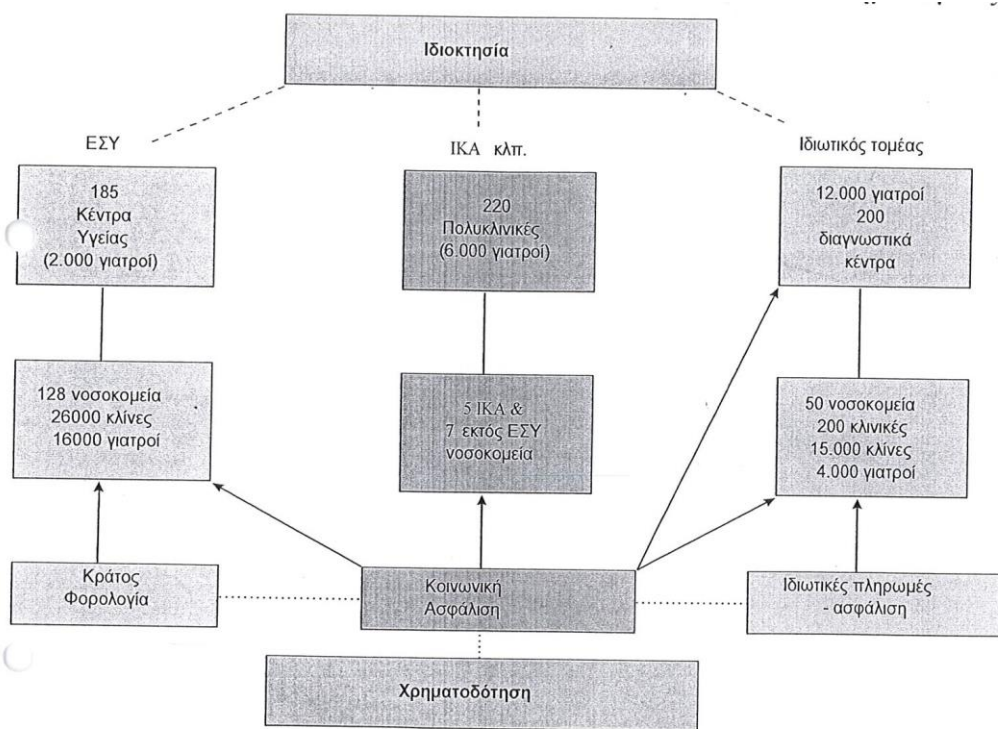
Ιδιοκτησία

ΕΣΥ

ΙΚΑ κλπ.

Ιδιωτικός τομέας

185
Κέντρα
Υγείας
(2.000 γιατροί)

220
Πολυκλινικές
(6.000 γιατροί)

12.000 γιατροί
200
διαγνωστικά
κέντρα

128 νοσοκομεία
26000 κλίνες
16000 γιατροί

5 ΙΚΑ &
7 εκτός ΕΣΥ
νοσοκομεία

50 νοσοκομεία
200 κλινικές
15.000 κλίνες
4.000 γιατροί

Κράτος
Φορολογία

Κοινωνική
Ασφάλιση

Ιδιωτικές πληρωμές
- ασφάλιση

Χρηματοδότηση